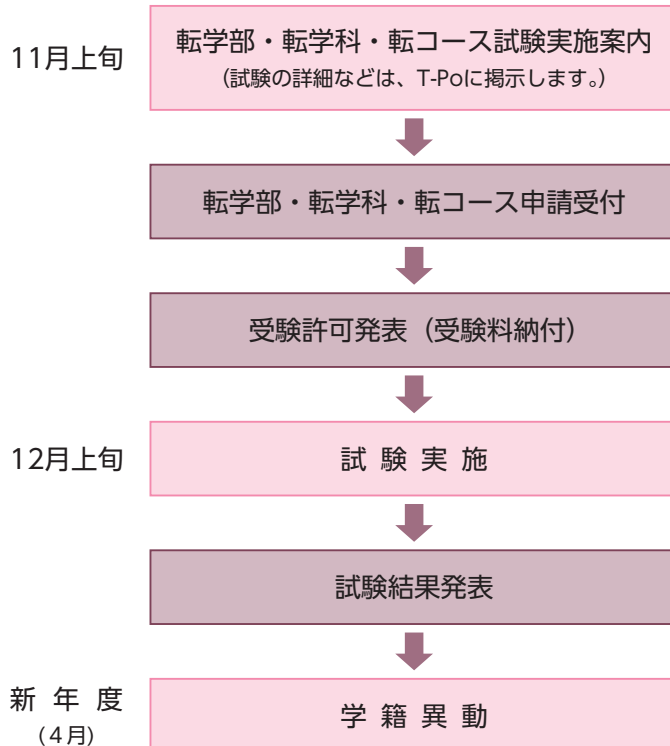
11月上旬

転学部・転学科・転コース試験実施案内
（試験の詳細などは、T-Poに掲示します。）

転学部・転学科・転コース申請受付

受験許可発表（受験料納付）

12月上旬

試 験 実 施

試験結果発表

新 年 度
（4月）

学 籍 異 動